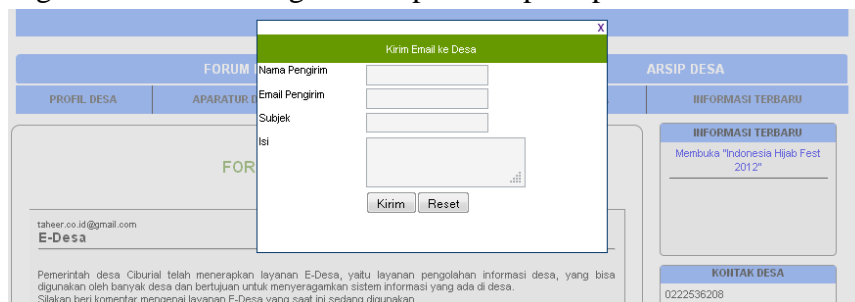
x
Kirim Email ke Desa
Nama Pengirim
Email Pengirim
Subjek
Isi
Kirim Reset

FORUM
ARSIP DESA
PROFIL DESA
APARATUR D
IINFORMASI TERBARU
IINFORMASI TERBARU
Membuka "Indonesia Hijab Fest 2012"
FOR
taheer.co.id@gmail.com
E-Desa
Pemerintah desa Ciburial telah menerapkan layanan E-Desa, yaitu layanan pengolahan informasi desa, yang bisa digunakan oleh banyak desa dan bertujuan untuk menyeragamkan sistem informasi yang ada di desa.
Silakan beri komentar mengenai layanan E-Desa yang saat ini sedang digunakan.
KONTAK DESA
0222536208